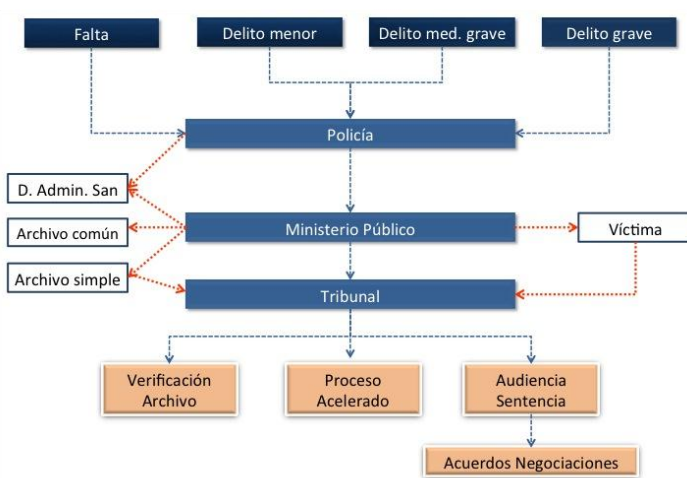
Falta

Delito menor

Delito med. grave

Delito grave

Policía

D. Admin. San

Archivo común

Archivo simple

Ministerio Público

Víctima

Tribunal

Verificación Archivo

Proceso Acelerado

Audiencia Sentencia

Acuerdos Negociaciones